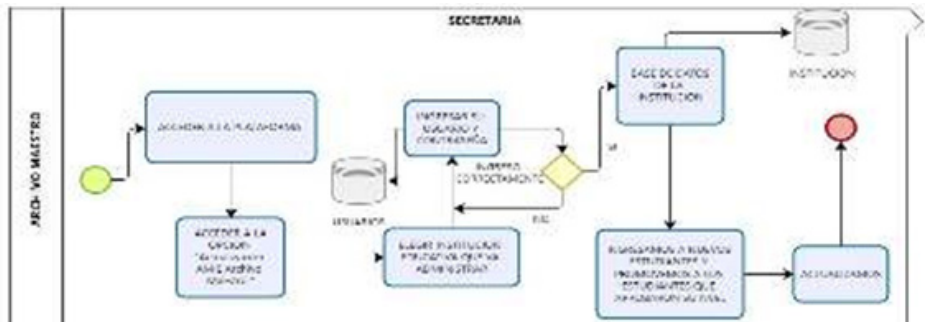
SECRETARIA

ARCHIVO MAESTRO

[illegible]

ACCEDER A LA OPCION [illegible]

INGRESAR EL USUARIO Y CONTRASEÑA

USUARIO

INGRESO CORRECTAMENTE

SI

NO

ELEGIR INSTITUCION EDUCATIVA QUE VA ADMINISTRAR

BASE DE DATOS DE LA INSTITUCION

INSTITUCION

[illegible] ESTUDIANTES Y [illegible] LOS ESTUDIANTES QUE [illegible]

ACTUALIZACION